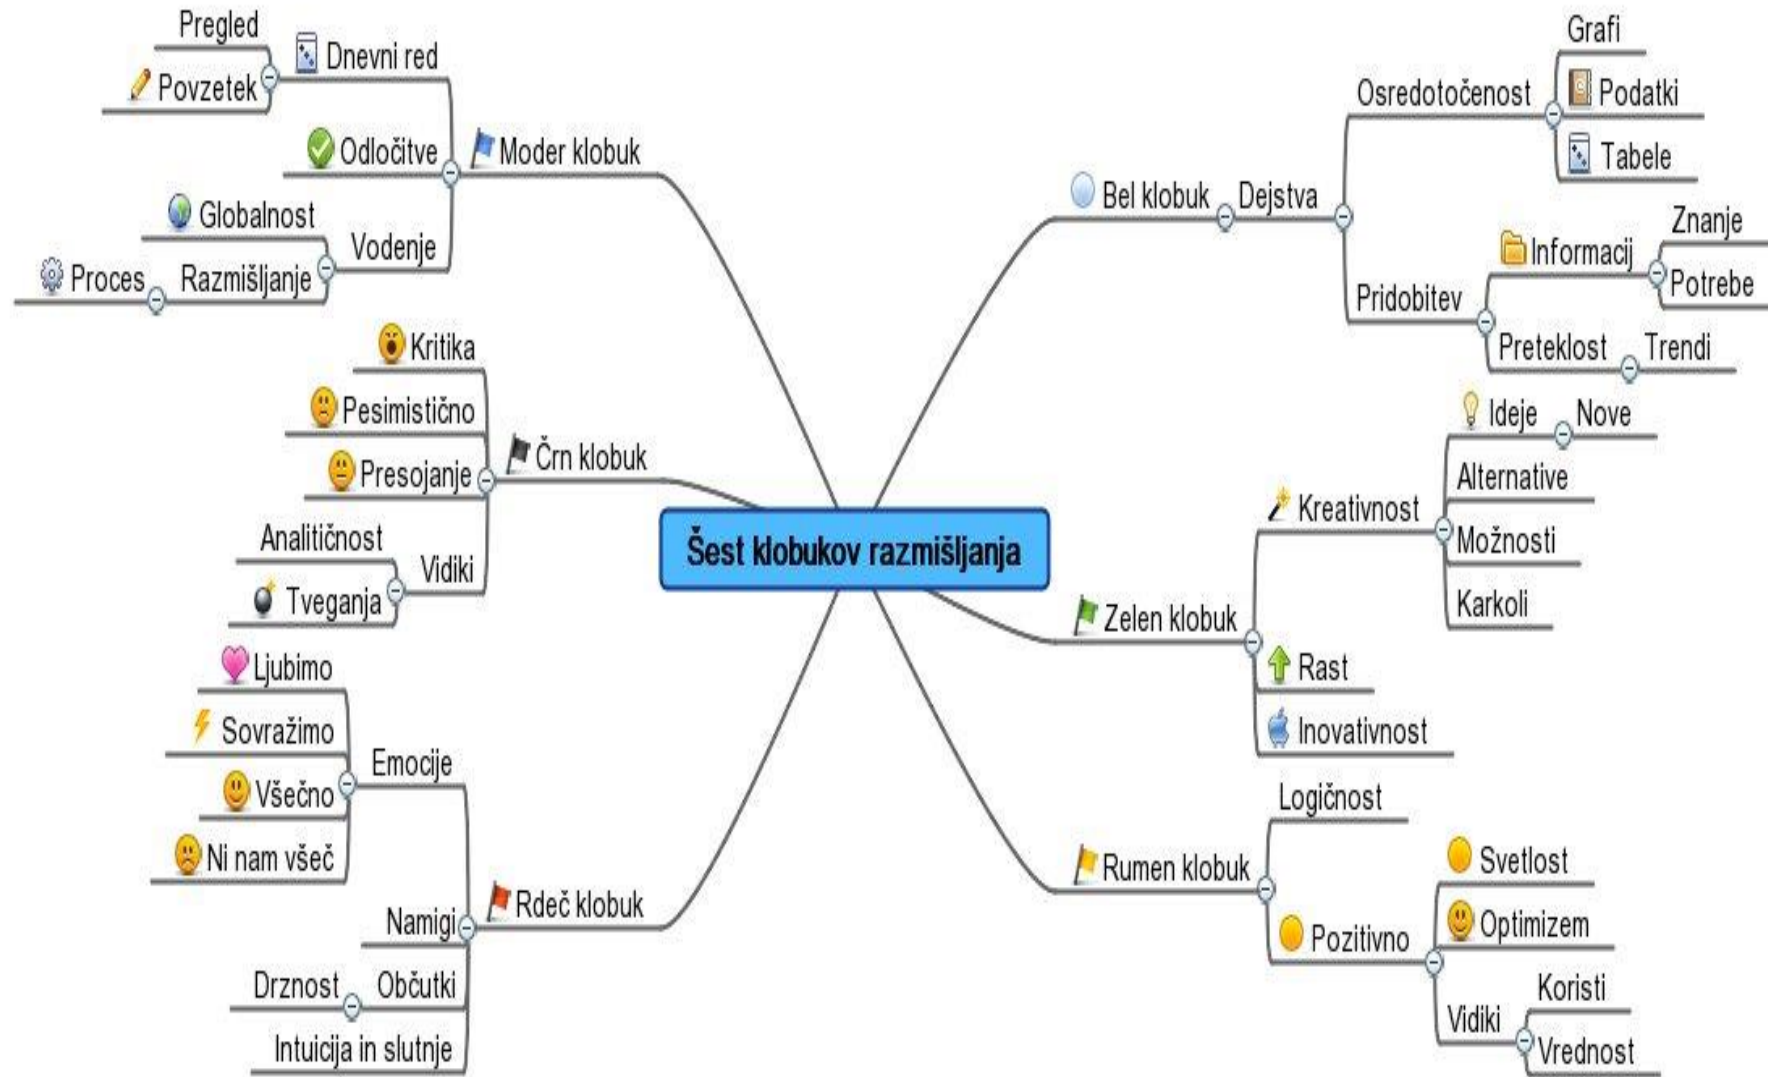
Šest klobukov razmišljanja

Moder klobuk
Dnevni red
Pregled
Povzetek
Odločitve
Vodenje
Globalnost
Razmišljanje
Proces

Črn klobuk
Kritika
Pesimistično
Presojanje
Vidiki
Analitičnost
Tveganja

Rdeč klobuk
Emocije
Ljubimo
Sovražimo
Všečno
Ni nam všeč
Namigi
Občutki
Drznost
Intuicija in slutnje

Bel klobuk
Dejstva
Osredotočenost
Grafi
Podatki
Tabele
Pridobitev
Informacij
Znanje
Potrebe
Preteklost
Trendi

Zelen klobuk
Kreativnost
Ideje
Nove
Alternative
Možnosti
Karkoli
Rast
Inovativnost

Rumen klobuk
Logičnost
Pozitivno
Svetlost
Optimizem
Vidiki
Koristi
Vrednost